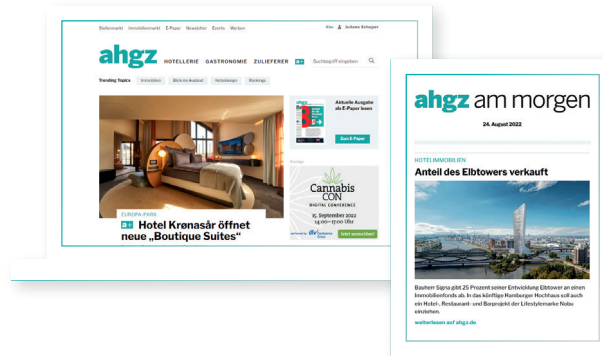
Stellenmarkt Immobilienmarkt E-Paper Newsletter Events Werben

Abo Antonia Schaper

ahgz HOTELLERIE GASTRONOMIE ZULIEFERER a+

Suchbegriff eingeben

Trending Topics Immobilien Blick ins Ausland Hotelbauten Rankings

Aktuelle Ausgabe als E-Paper lesen

Zum E-Paper

Anzeige

Cannabis CON
DIGITAL CONFERENCE
15. September 2022
14:00–17:00 Uhr

Jetzt anmelden!

EUROPA-PARK

a+ Hotel Krønasår öffnet neue „Boutique Suites“

ahgz am morgen

24. August 2022

HOTELIMMOBILIEN

Anteil des Elbtowers verkauft

Bauherr Signa gibt 25 Prozent seiner Entwicklung Elbtower an einen Immobilienfonds ab. In das künftige Hamburger Hochhaus soll auch ein Hotel-, Restaurant- und Barprojekt der Lifestylemarke Nobu einziehen.

weiterlesen auf ahgz.de